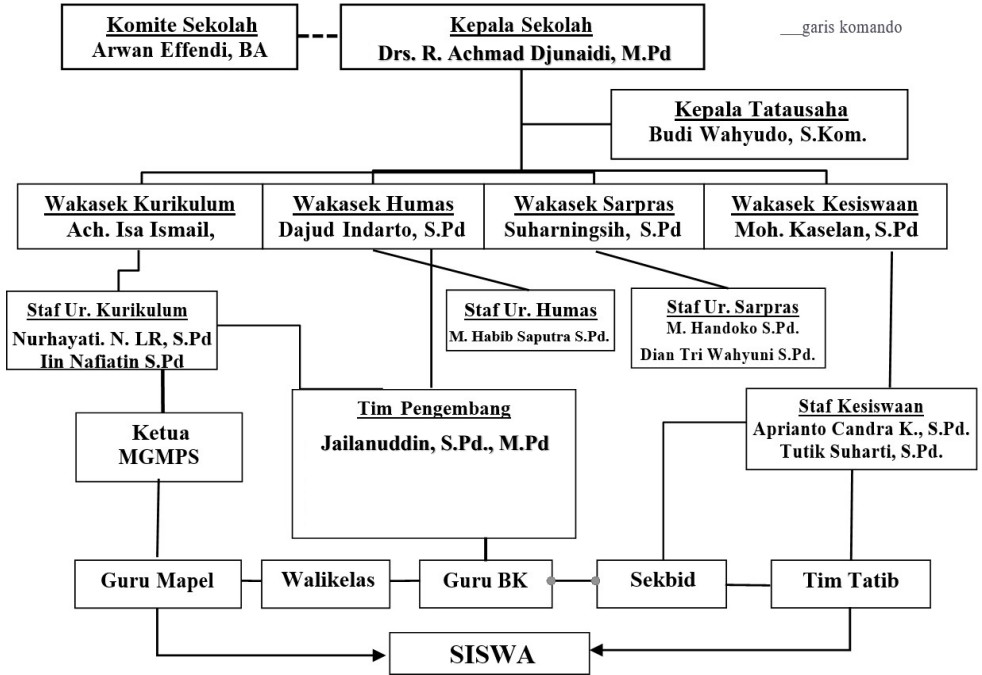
Komite Sekolah
Arwan Effendi, BA

Kepala Sekolah
Drs. R. Achmad Djunaidi, M.Pd

___garis komando

Kepala Tatausaha
Budi Wahyudo, S.Kom.

Wakasek Kurikulum
Ach. Isa Ismail,

Wakasek Humas
Dajud Indarto, S.Pd

Wakasek Sarpras
Suharningsih, S.Pd

Wakasek Kesiswaan
Moh. Kaselan, S.Pd

Staf Ur. Kurikulum
Nurhayati. N. LR, S.Pd
Iin Nafiatin S.Pd

Staf Ur. Humas
M. Habib Saputra S.Pd.

Staf Ur. Sarpras
M. Handoko S.Pd.
Dian Tri Wahyuni S.Pd.

Ketua
MGMPS

Tim Pengembang
Jailanuddin, S.Pd., M.Pd

Staf Kesiswaan
Aprianto Candra K., S.Pd.
Tutik Suharti, S.Pd.

Guru Mapel

Walikelas

Guru BK

Sekbid

Tim Tatib

SISWA